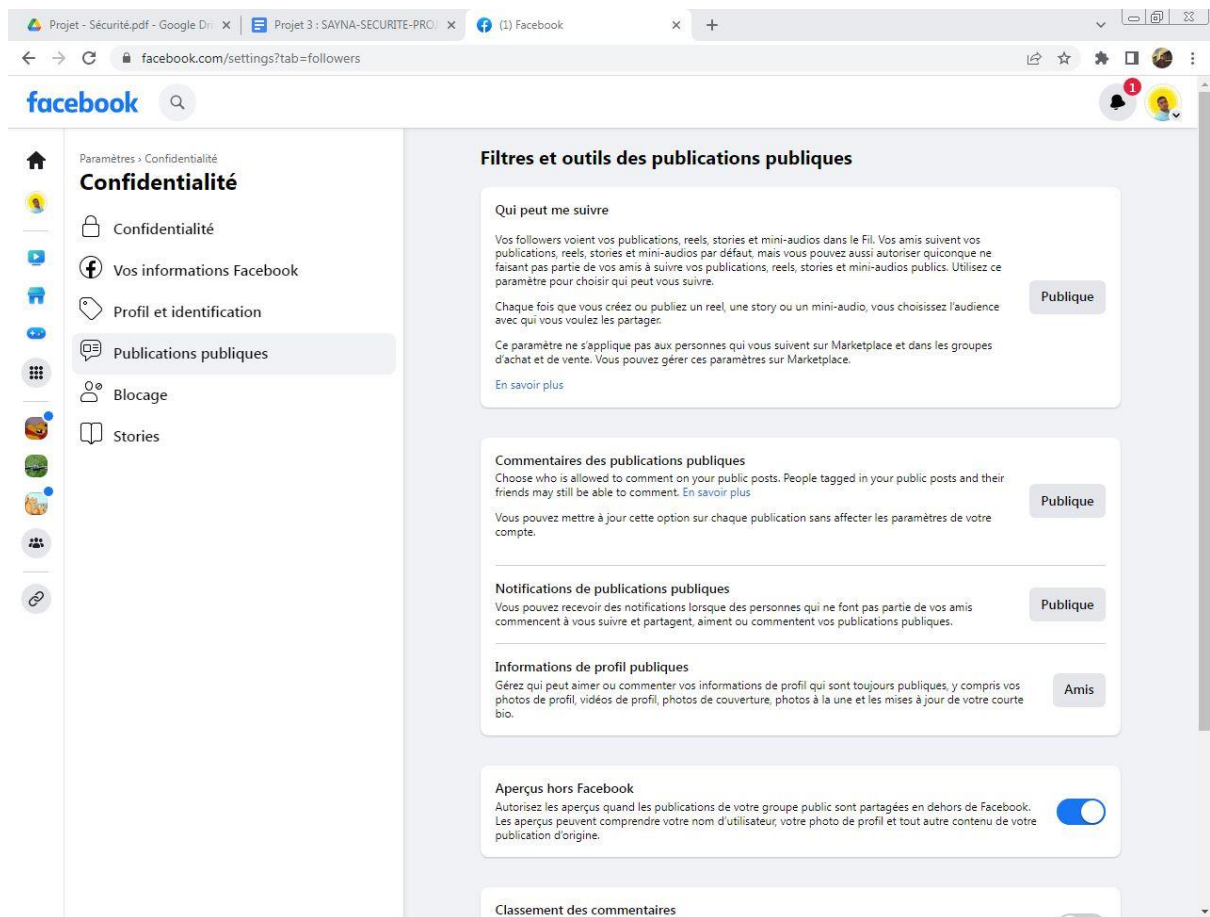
Projet - Sécurité.pdf - Google Dr ×
Projet 3 : SAYNA-SECURITE-PRO ×
(1) Facebook ×
+

facebook.com/settings?tab=followers

facebook

1

Paramètres › Confidentialité
Confidentialité

Confidentialité
Vos informations Facebook
Profil et identification
Publications publiques
Blocage
Stories

Filtres et outils des publications publiques

Qui peut me suivre

Vos followers voient vos publications, reels, stories et mini-audios dans le Fil. Vos amis suivent vos publications, reels, stories et mini-audios par défaut, mais vous pouvez aussi autoriser quiconque ne faisant pas partie de vos amis à suivre vos publications, reels, stories et mini-audios publics. Utilisez ce paramètre pour choisir qui peut vous suivre.

Chaque fois que vous créez ou publiez un reel, une story ou un mini-audio, vous choisissez l'audience avec qui vous voulez les partager.

Ce paramètre ne s'applique pas aux personnes qui vous suivent sur Marketplace et dans les groupes d'achat et de vente. Vous pouvez gérer ces paramètres sur Marketplace.

En savoir plus

Publique

Commentaires des publications publiques
Choose who is allowed to comment on your public posts. People tagged in your public posts and their friends may still be able to comment. En savoir plus

Vous pouvez mettre à jour cette option sur chaque publication sans affecter les paramètres de votre compte.

Publique

Notifications de publications publiques
Vous pouvez recevoir des notifications lorsque des personnes qui ne font pas partie de vos amis commencent à vous suivre et partagent, aiment ou commentent vos publications publiques.

Publique

Informations de profil publiques
Gérez qui peut aimer ou commenter vos informations de profil qui sont toujours publiques, y compris vos photos de profil, vidéos de profil, photos de couverture, photos à la une et les mises à jour de votre courte bio.

Amis

Aperçus hors Facebook
Autorisez les aperçus quand les publications de votre groupe public sont partagées en dehors de Facebook. Les aperçus peuvent comprendre votre nom d'utilisateur, votre photo de profil et tout autre contenu de votre publication d'origine.

Classement des commentaires